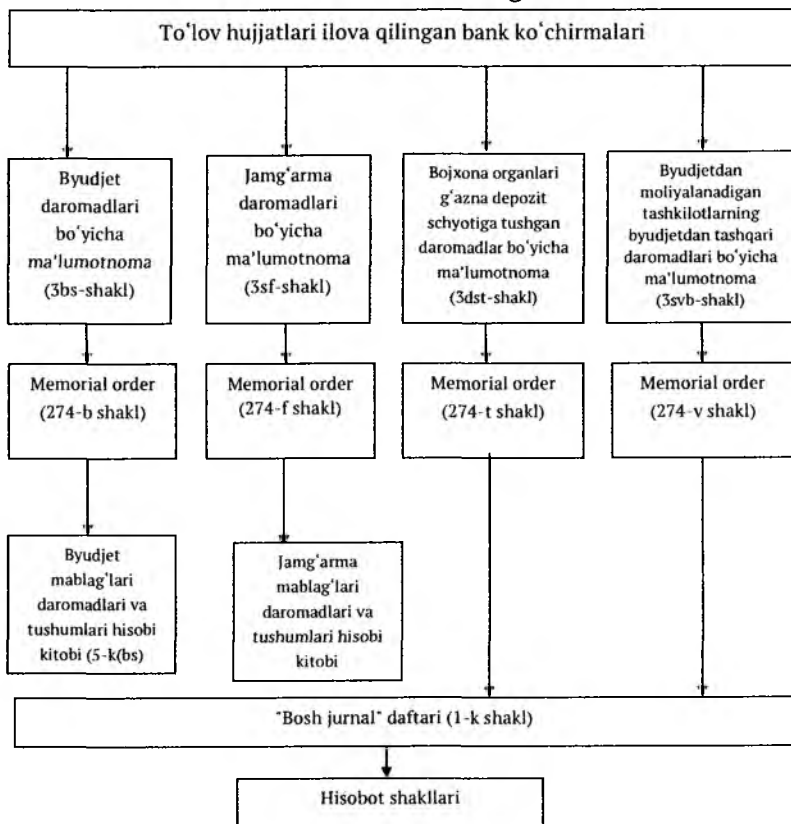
To'lov hujjatlari ilova qilingan bank ko'chirmalari

Byudjet daromadlari bo'yicha ma'lumotnoma (3bs-shakl)

Jamg'arma daromadlari bo'yicha ma'lumotnoma (3sf-shakl)

Bojxona organlari g'azna depozit schyotiga tushgan daromadlar bo'yicha ma'lumotnoma (3dst-shakl)

Byudjetdan moliyalanadigan tashkilotlarning byudjetdan tashqari daromadlari bo'yicha ma'lumotnoma (3svb-shakl)

Memorial order (274-b shakl)

Memorial order (274-f shakl)

Memorial order (274-t shakl)

Memorial order (274-v shakl)

Byudjet mablag'lari daromadlari va tushumlari hisobi kitobi (5-k(bs)

Jamg'arma mablag'lari daromadlari va tushumlari hisobi kitobi

"Bosh jurnal" daftari (1-k shakl)

Hisobot shakllari